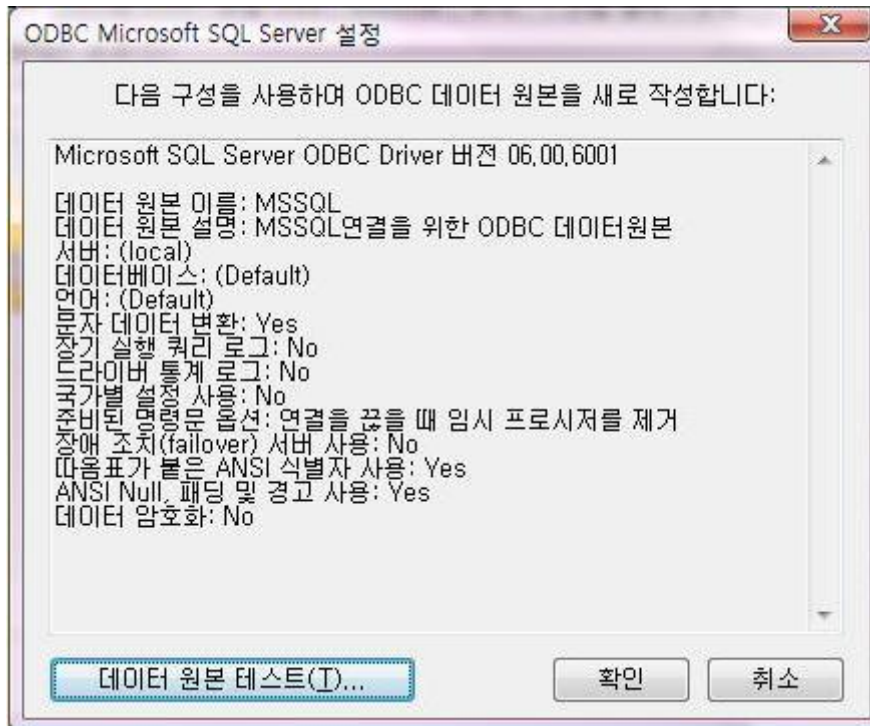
ODBC Microsoft SQL Server 설정

다음 구성을 사용하여 ODBC 데이터 원본을 새로 작성합니다:

Microsoft SQL Server ODBC Driver 버전 06,00,6001

데이터 원본 이름: MSSQL
데이터 원본 설명: MSSQL연결을 위한 ODBC 데이터원본
서버: (local)
데이터베이스: (Default)
언어: (Default)
문자 데이터 변환: Yes
장기 실행 쿼리 로그: No
드라이버 통계 로그: No
국가별 설정 사용: No
준비된 명령문 옵션: 연결을 끊을 때 임시 프로시저를 제거
장애 조치(failover) 서버 사용: No
따옴표가 붙은 ANSI 식별자 사용: Yes
ANSI Null, 패딩 및 경고 사용: Yes
데이터 암호화: No

데이터 원본 테스트(T)...
확인
취소